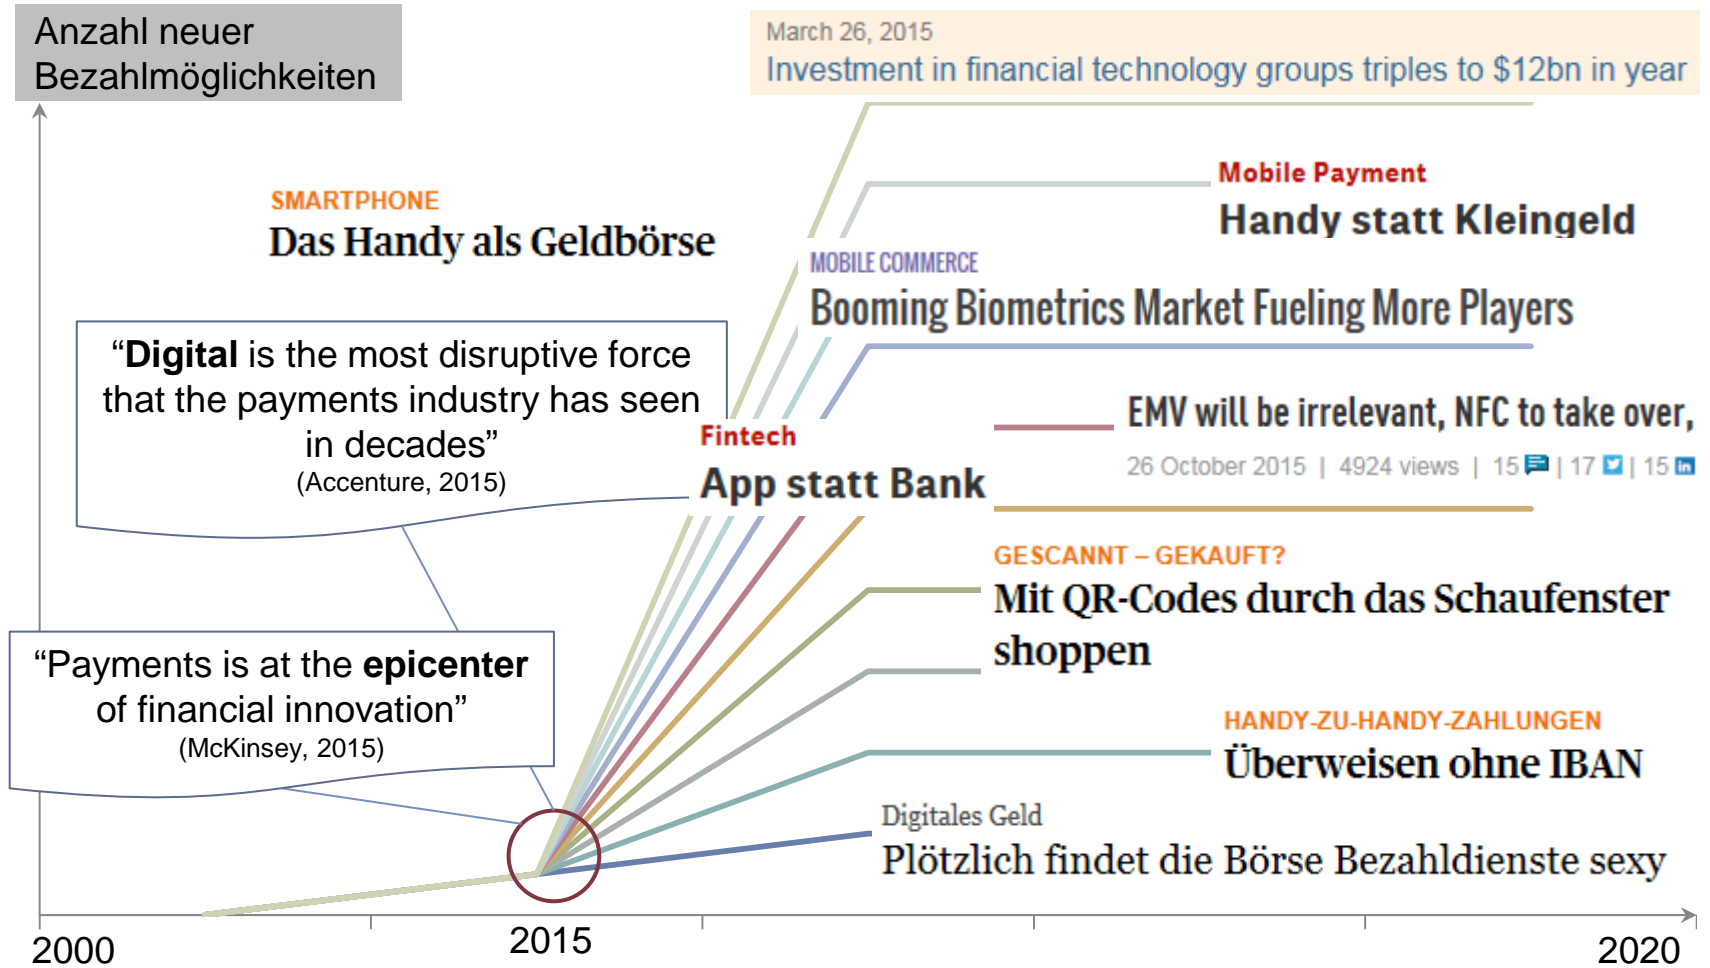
Anzahl neuer Bezahlmöglichkeiten

March 26, 2015
Investment in financial technology groups triples to \$12bn in year

Mobile Payment
Handy statt Kleingeld

SMARTPHONE
Das Handy als Geldbörse

MOBILE COMMERCE
Booming Biometrics Market Fueling More Players

“**Digital** is the most disruptive force that the payments industry has seen in decades”
(Accenture, 2015)

EMV will be irrelevant, NFC to take over,
26 October 2015 | 4924 views | 15 | 17 | 15

Fintech
App statt Bank

GESCANNT – GEKAUFT?
Mit QR-Codes durch das Schaufenster shoppen

“Payments is at the **epicenter** of financial innovation”
(McKinsey, 2015)

HANDY-ZU-HANDY-ZAHLUNGEN
Überweisen ohne IBAN

Digitales Geld
Plötzlich findet die Börse Bezahldienste sexy

2000
2015
2020